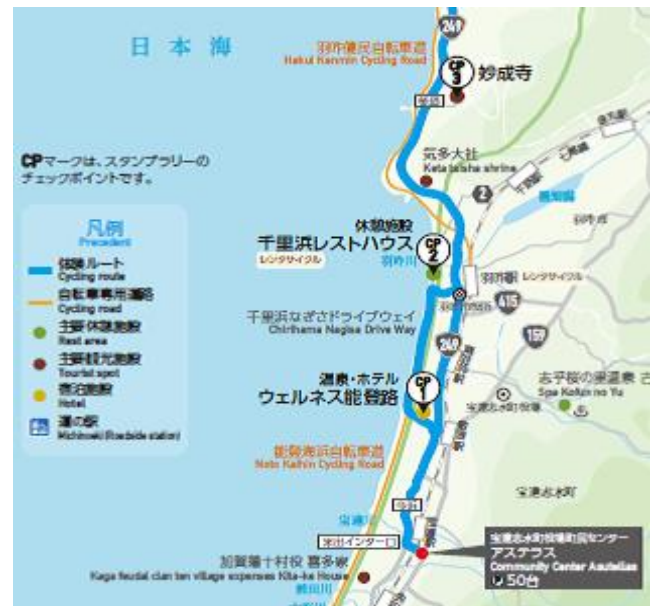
日本海

249

羽咋健民自転車道
Hakui Kenmin Cycling Road

CP 3 妙成寺

CPマークは、スタンプラリーのチェックポイントです。

気多大社
Keta taisha shrine

2

凡例
Precedent

体験ルート
Cycling route

自転車専用道路
Cycling road

主要休憩施設
Rest area

主要観光施設
Tourist spot

宿泊施設
Hotel

道の駅
Michinoeki (Roadside station)

休憩施設
千里浜レストハウス
レンタサイクル
CP 2

羽咋川

羽咋駅 レンタサイクル

415

千里浜なぎさドライブウェイ
Chirihama Nagisa Drive Way

159

249

温泉・ホテル
ウェルネス能登路
CP 1

志乎桜の湯温泉
Spa Kotozakura no Yu

宝達志水町

能登海浜自転車道
Noto Kaihin Cycling Road

宝達川

宝達志水町役場地域交流センター
アステラス
Community Center Asutellas
P 50台

加賀藩十村役 喜多家
Kaga feudal clan ten village expenses Kita-ke House

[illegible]